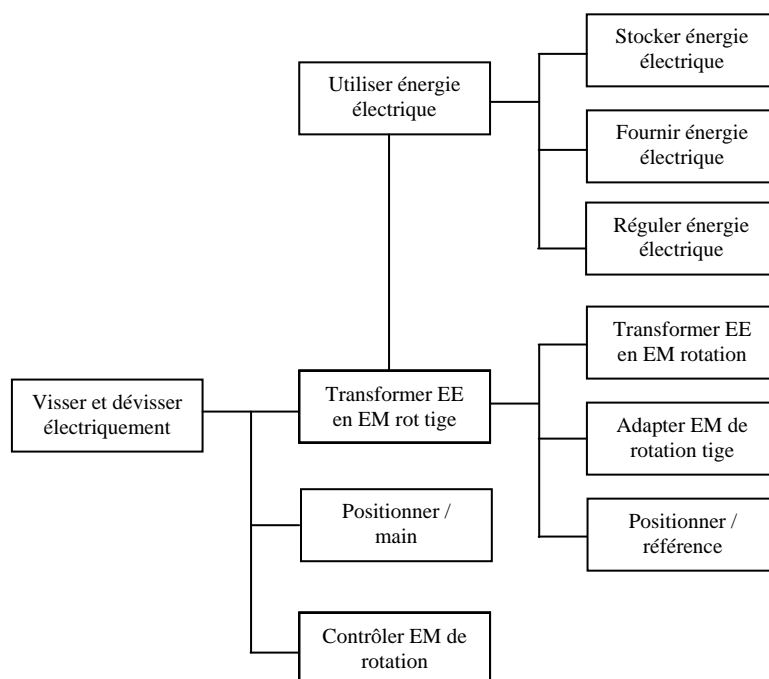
Visser et dévisser électriquement

Utiliser énergie électrique

Stocker énergie électrique

Fournir énergie électrique

Réguler énergie électrique

Transformer EE en EM rot tige

Transformer EE en EM rotation

Adapter EM de rotation tige

Positionner / référence

Positionner / main

Contrôler EM de rotation